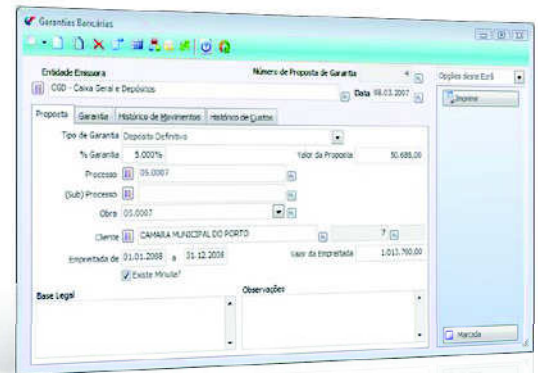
Garantias Bancárias

Entidade Emissora

CGD - Caixa Geral e Depósitos

Número de Proposta de Garantia

4

Data 08.03.2007

Opções deste Ecrã

Imprime

Proposta | Garantia | Histórico de Movimentos | Histórico de Custos

Tipo de Garantia Depósito Definitivo

% Garantia 5.000%

Valor da Proposta 50.688,00

Processo 05.0007

(Sub) Processo

Obra 05.0007

Cliente CAMARA MUNICIPAL DO PORTO

7

Empreitada de 01.01.2008 a 31.12.2008

Valor da Empreitada 1.013.760,00

Existe Minuta?

Base Legal

Observações

Marcada